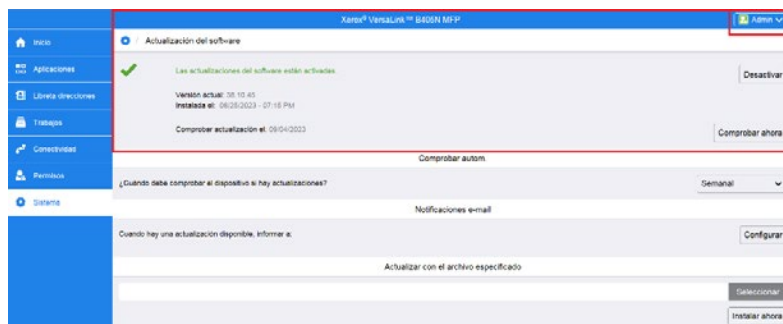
Xerox® VersaLink™ B405N MFP

Admin

Inicio

Aplicaciones

Libreta direcciones

Trabajos

Conectividad

Permisos

Sistema

Actualización del software

Las actualizaciones del software están activadas.

Desactivar

Versión actual: 38.10.45

Instalada el: 06/26/2023 - 07:16 PM

Comprobar actualización el: 09/04/2023

Comprobar ahora

Comprobar autom.

¿Cuándo debe comprobar el dispositivo si hay actualizaciones?

Semanal

Notificaciones e-mail

Cuando hay una actualización disponible, informar a:

Configurar

Actualizar con el archivo especificado

Seleccionar

Instalar ahora